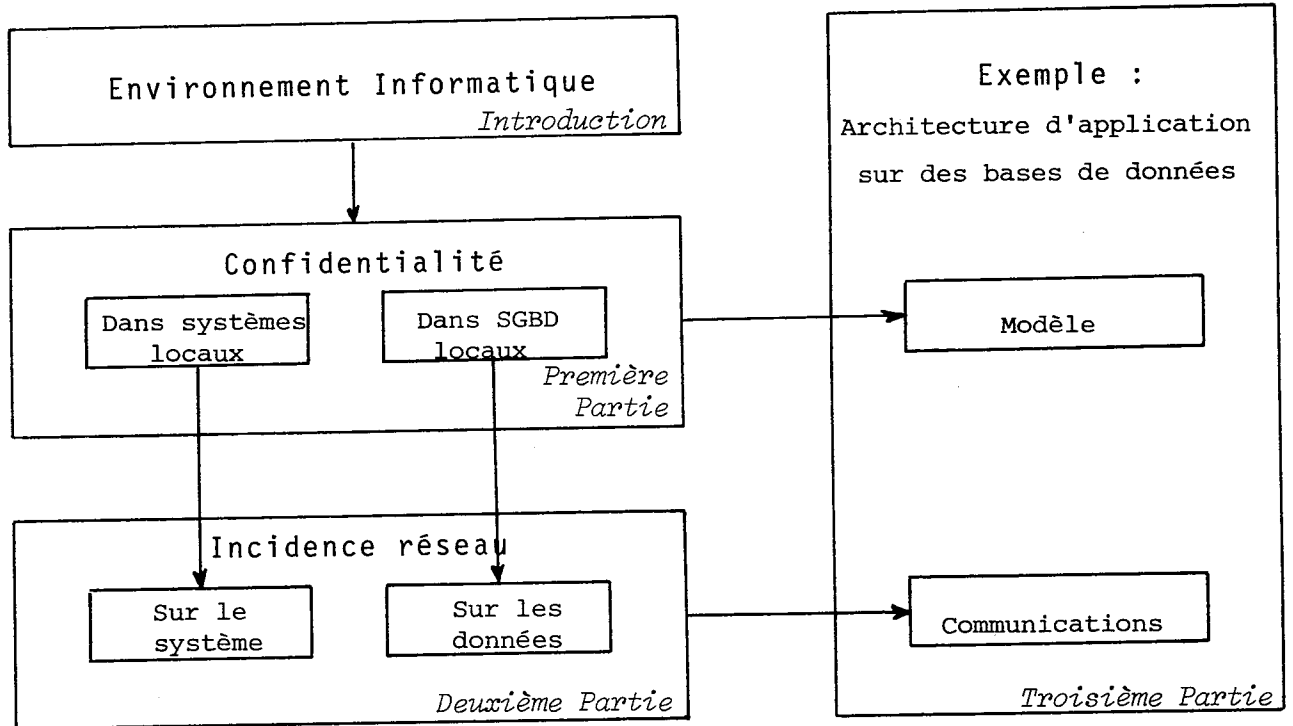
Environnement Informatique

Introduction

Confidentialité

Dans systèmes locaux

Dans SGBD locaux

Première Partie

Incidence réseau

Sur le système

Sur les données

Deuxième Partie

Exemple :

Architecture d'application sur des bases de données

Modèle

Communications

Troisième Partie